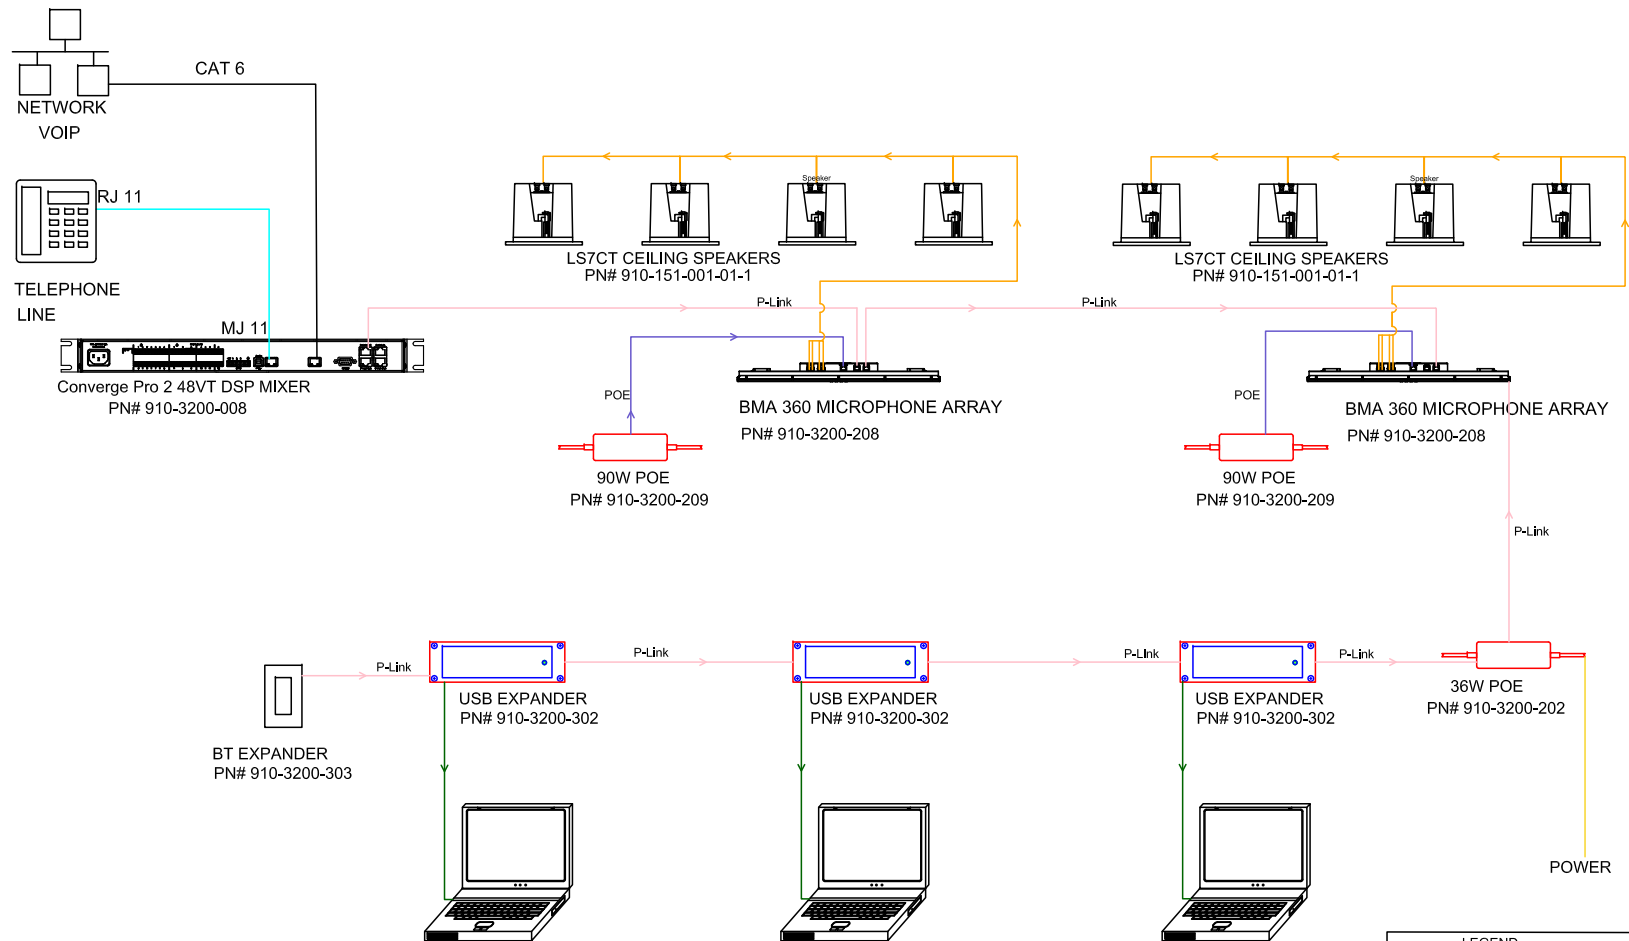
CAT 6

NETWORK
VOIP

RJ 11

TELEPHONE
LINE

MJ 11

Converge Pro 2 48VT DSP MIXER
PN# 910-3200-008

Speaker

LS7CT CEILING SPEAKERS
PN# 910-151-001-01-1

Speaker

LS7CT CEILING SPEAKERS
PN# 910-151-001-01-1

P-Link

P-Link

POE

BMA 360 MICROPHONE ARRAY
PN# 910-3200-208

POE

BMA 360 MICROPHONE ARRAY
PN# 910-3200-208

90W POE
PN# 910-3200-209

90W POE
PN# 910-3200-209

P-Link

P-Link

P-Link

P-Link

P-Link

USB EXPANDER
PN# 910-3200-302

USB EXPANDER
PN# 910-3200-302

USB EXPANDER
PN# 910-3200-302

36W POE
PN# 910-3200-202

BT EXPANDER
PN# 910-3200-303

POWER

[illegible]